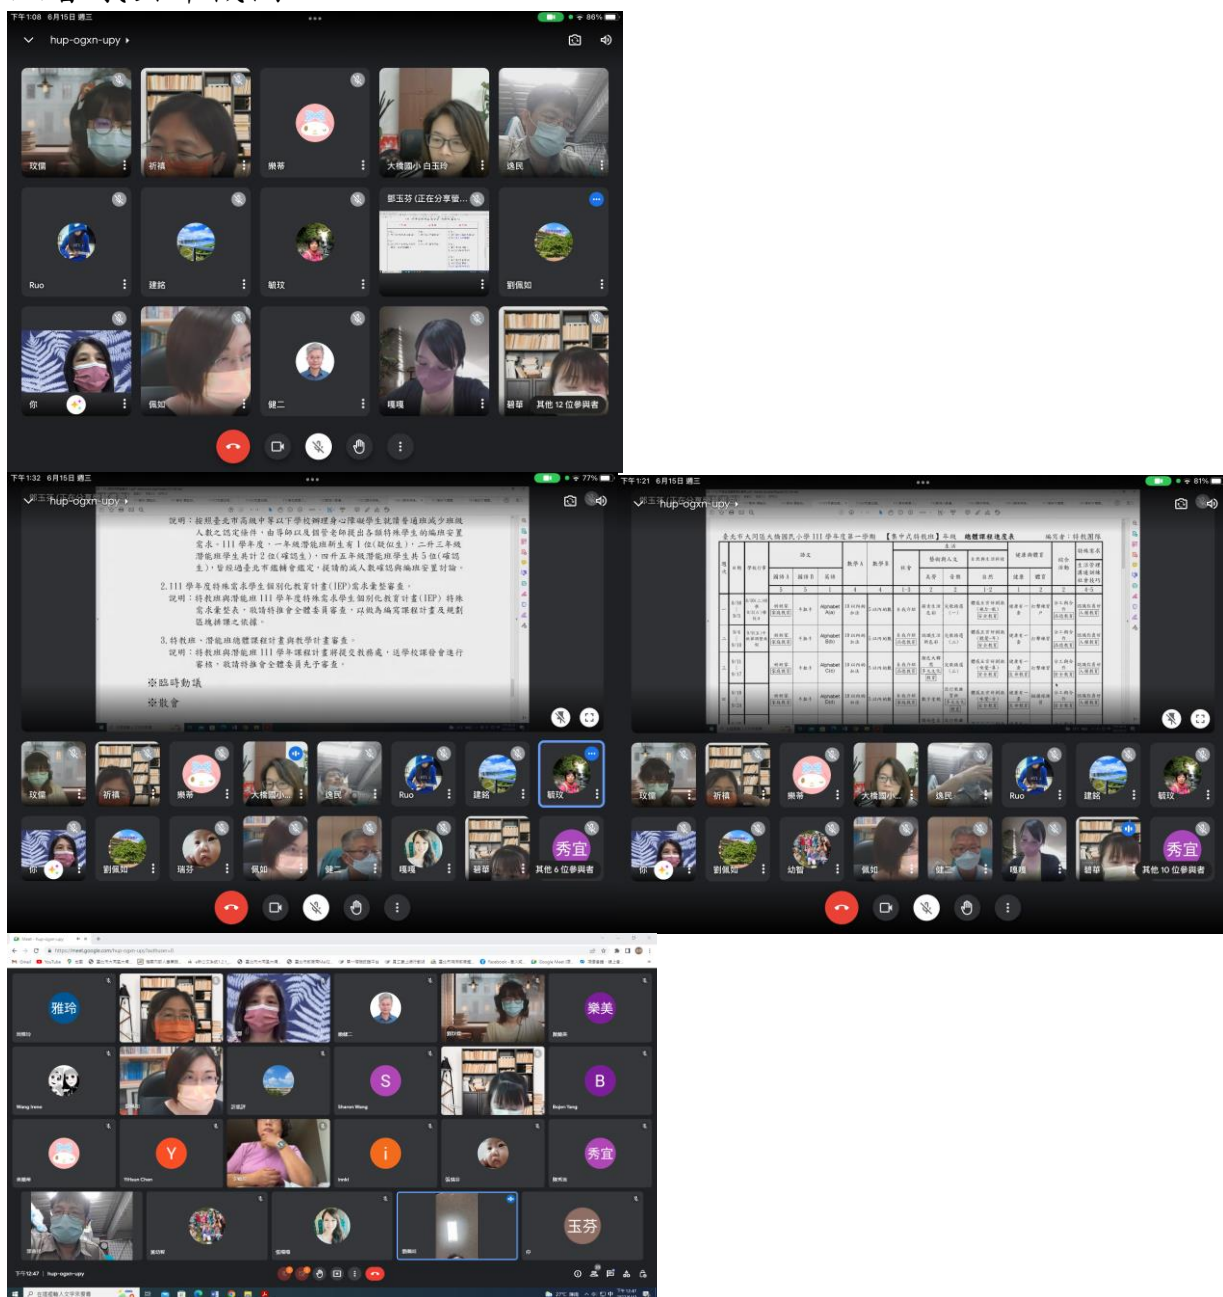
下午1:08 6月15日 週三
hup-ogxn-upy
玫儒 祈禎 樂蒂 大橋國小 白玉玲 逸民
Ruo 建銘 韜玟 鄧玉芬 (正在分享畫... 劉佩如
你 佩如 健二 曜曜 碧華 其他 12 位參與者

下午1:32 6月15日 週三
hup-ogxn-upy
說明：按照臺北市高級中等以下學校辦理身心障礙學生就讀普通班減少班級人數之認定條件，由導師以及個管老師提出各類特殊學生的編班安置需求。111學年度，一年級潛能班新生有1位(疑似生)，二升三年級潛能班學生共計2位(確認生)，四升五年級潛能班學生共5位(確認生)，皆經過臺北市鑑輔會鑑定，提請約成人數確認與編班安置討論。
2.111學年度特殊需求學生個別化教育計畫(IEP)需求彙整審查。
說明：特教組與潛能班111學年度特殊需求學生個別化教育計畫(IEP)特殊需求彙整表，敬請特推會全體委員審查，以做為編寫課程計畫及規劃區域排課之依據。
3.特教組、潛能班總體課程計畫與教學計畫審查。
說明：特教組與潛能班111學年課程計畫將提交教務處，送學校課發會進行審核，敬請特推會全體委員先予審查。
☆臨時動議
☆散會
玫儒 祈禎 樂蒂 大橋國小... 逸民 Ruo 建銘 韜玟
你 劉佩如 瑞芬 佩如 健二 曜曜 碧華 秀宜 其他 6 位參與者

下午1:21 6月15日 週三
hup-ogxn-upy
臺北市大同區大橋國民小學 111 學年度第一學期 【集中式特教班】年級 總體課程進度表
玫儒 祈禎 樂蒂 大橋國小... 逸民 Ruo 建銘 韜玟
你 劉佩如 幼智 佩如 健二 曜曜 碧華 秀宜 其他 10 位參與者

雅玲 樂美
S B
Y i 秀宜
玉芬
Wang Irene Sharon Wang YiHsun Chen
下午12:47 | hup-ogxn-upy